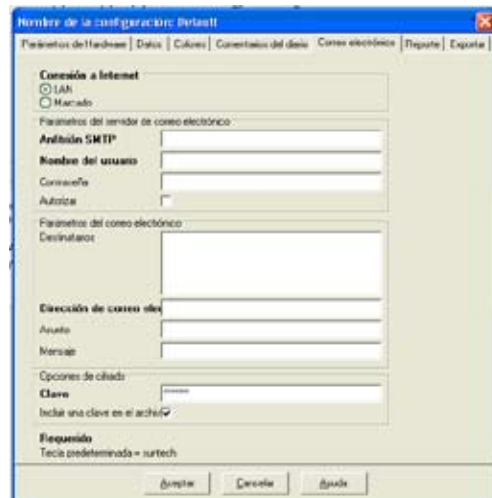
Nombre de la configuración: Default

Parámetros de Hardware | Datos | Colores | Comentarios del diario | Correo electrónico | Reporte | Exportar

Conexión a Internet
LAN
Marcado

Parámetros del servidor de correo electrónico
Anfitrión SMTP
Nombre del usuario
Contraseña
Autorizar

Parámetros del correo electrónico
Destinatarios

Dirección de correo ele
Asunto
Mensaje

Opciones de cifrado
Clave ******
Incluir una clave en el archivo

Requerido
Tecla predeterminada = surtech

Aceptar
Cancelar
Ayuda